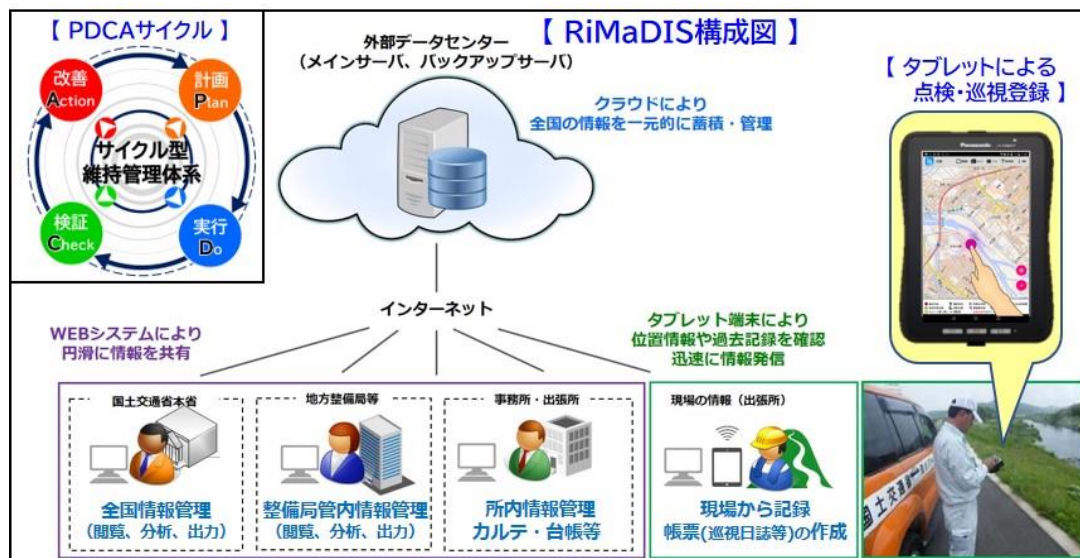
【 PDCAサイクル 】

改善
Action

計画
Plan

サイクル型
維持管理体系

検証
Check

実行
Do

【 RiMaDIS構成図 】

外部データセンター
（メインサーバ、バックアップサーバ）

クラウドにより
全国の情報を一元的に蓄積・管理

【 タブレットによる
点検・巡視登録 】

Panasonic

インターネット

WEBシステムにより
円滑に情報を共有

タブレット端末により
位置情報や過去記録を確認
迅速に情報発信

国土交通省本省

全国情報管理
（閲覧、分析、出力）

地方整備局等

整備局管内情報管理
（閲覧、分析、出力）

事務所・出張所

所内情報管理
カルテ・台帳等

現場の情報（出張所）

現場から記録
帳票(巡視日誌等)の作成

国土交通